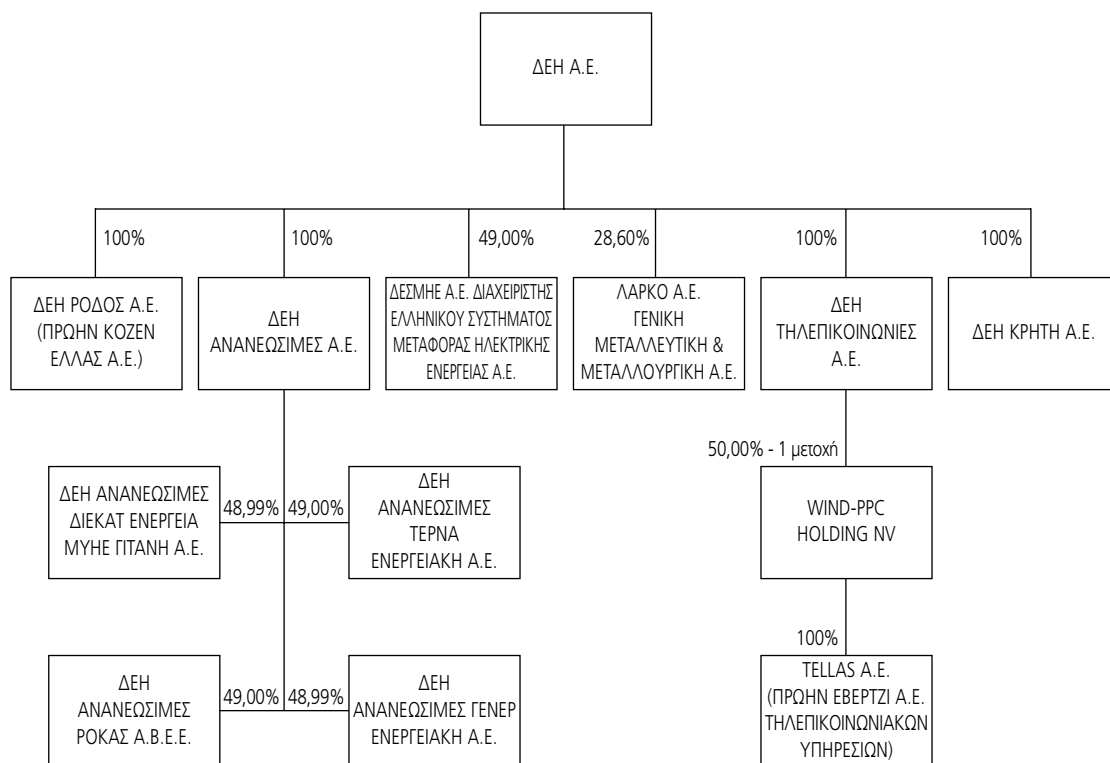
ΔΕΗ Α.Ε.

100%

ΔΕΗ ΡΟΔΟΣ Α.Ε. (ΠΡΩΗΝ ΚΟΖΕΝ ΕΛΛΑΣ Α.Ε.)

100%

ΔΕΗ ΑΝΑΝΕΩΣΙΜΕΣ Α.Ε.

49,00%

ΔΕΣΜΗΕ Α.Ε. ΔΙΑΧΕΙΡΙΣΤΗΣ ΕΛΛΗΝΙΚΟΥ ΣΥΣΤΗΜΑΤΟΣ ΜΕΤΑΦΟΡΑΣ ΗΛΕΚΤΡΙΚΗΣ ΕΝΕΡΓΕΙΑΣ Α.Ε.

28,60%

ΛΑΡΚΟ Α.Ε. ΓΕΝΙΚΗ ΜΕΤΑΛΛΕΥΤΙΚΗ & ΜΕΤΑΛΛΟΥΡΓΙΚΗ Α.Ε.

100%

ΔΕΗ ΤΗΛΕΠΙΚΟΙΝΩΝΙΕΣ Α.Ε.

100%

ΔΕΗ ΚΡΗΤΗ Α.Ε.

ΔΕΗ ΑΝΑΝΕΩΣΙΜΕΣ ΔΙΕΚΑΤ ΕΝΕΡΓΕΙΑ ΜΥΗΕ ΓΙΤΑΝΗ Α.Ε.

48,99%

49,00%

ΔΕΗ ΑΝΑΝΕΩΣΙΜΕΣ ΤΕΡΝΑ ΕΝΕΡΓΕΙΑΚΗ Α.Ε.

ΔΕΗ ΑΝΑΝΕΩΣΙΜΕΣ ΡΟΚΑΣ Α.Β.Ε.Ε.

49,00%

48,99%

ΔΕΗ ΑΝΑΝΕΩΣΙΜΕΣ ΓΕΝΕΡ ΕΝΕΡΓΕΙΑΚΗ Α.Ε.

50,00% - 1 μετοχή

WIND-PPC HOLDING NV

100%

TELLAS A.E. (ΠΡΩΗΝ ΕΒΕΡΤΖΙ Α.Ε. ΤΗΛΕΠΙΚΟΙΝΩΝΙΑΚΩΝ ΥΠΗΡΕΣΙΩΝ)